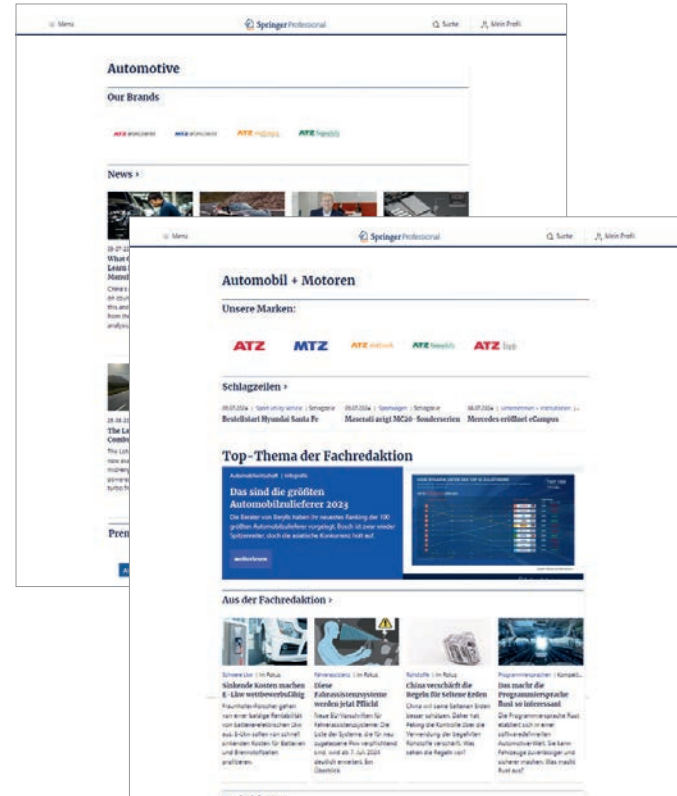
≡ Menü Springer Professional Suche Mein Profil

Automotive

Our Brands

ATZ worldwide MTZ worldwide ATZ electronics ATZ heavyduty

News ›

28-07-20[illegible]
What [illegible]
Learn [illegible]
Manuf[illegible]

China's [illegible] on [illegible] this an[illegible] from th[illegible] analysi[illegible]

28-06-20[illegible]
The L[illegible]
Comb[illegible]

This Lon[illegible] new ex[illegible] increa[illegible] power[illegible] turbo f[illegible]

Prem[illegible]

≡ Menü Springer Professional Suche Mein Profil

Automobil + Motoren

Unsere Marken:

ATZ MTZ ATZ elektronik ATZ heavyduty ATZ live

Schlagzeilen ›

09.07.2024 | Sport utility vehicle | Schlagzeile
Bestellstart Hyundai Santa Fe

09.07.2024 | Sportwagen | Schlagzeile
Maserati zeigt MC20-Sonderserien

08.07.2024 | Unternehmen + Institutionen | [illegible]
Mercedes eröffnet eCampus

Top-Thema der Fachredaktion

Automobilwirtschaft | Infografik
Das sind die größten Automobilzulieferer 2023
Die Berater von Berylls haben ihr neuestes Ranking der 100 größten Automobilzulieferer vorgelegt. Bosch ist zwar wieder Spitzenreiter, doch die asiatische Konkurrenz holt auf.

weiterlesen

Aus der Fachredaktion ›

Schwere Lkw | Im Fokus
Sinkende Kosten machen E-Lkw wettbewerbsfähig
Fraunhofer-Forscher gehen von einer baldigen Rentabilität von batterieelektrischen Lkw aus. E-Lkw sollen von schnell sinkenden Kosten für Batterien und Brennstoffzellen profitieren.

Fahrerassistenz | Im Fokus
Diese Fahrassistenzsysteme werden jetzt Pflicht
Neue EU-Vorschriften für Fahrerassistenzsysteme: Die Liste der Systeme, die für neu zugelassene Pkw verpflichtend sind, wird ab 7. Juli 2024 deutlich erweitert. Ein Überblick.

Rohstoffe | Im Fokus
China verschärft die Regeln für Seltene Erden
China will seine Seltenen Erden besser schützen. Daher hat Peking die Kontrolle über die Verwendung der begehrten Rohstoffe verschärft. Was sehen die Regeln vor?

Programmiersprachen | Kompakt
Das macht die Programmiersprache Rust so interessant
Die Programmiersprache Rust etabliert sich in einer softwaredefinierten Automotive-Welt. Sie kann Fahrzeuge zuverlässiger und sicherer machen. Was macht Rust aus?